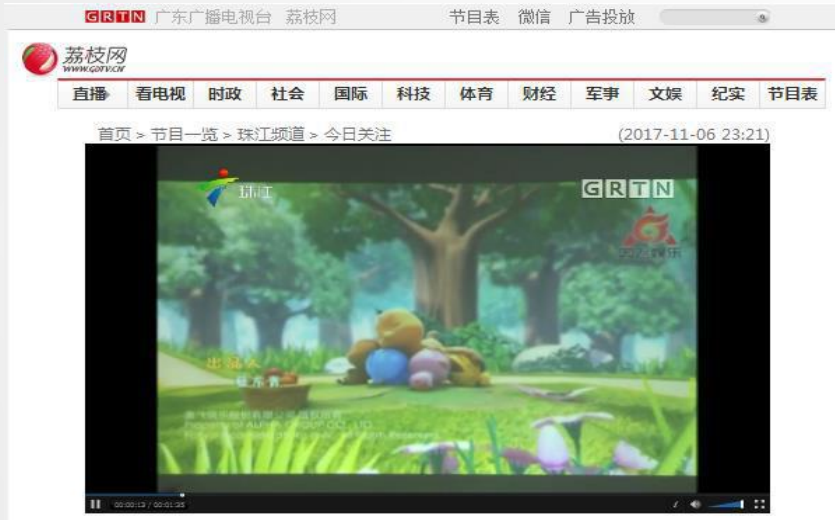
GRTN 广东广播电视台 荔枝网 节目表 微信 广告投放

荔枝网
WWW.GDTV.CN

直播 看电视 时政 社会 国际 科技 体育 财经 军事 文娱 纪实 节目表

首页 > 节目一览 > 珠江频道 > 今日关注 (2017-11-06 23:21)

珠江

GRTN

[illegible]

出品人
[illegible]

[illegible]

00:00:13 / 00:01:35